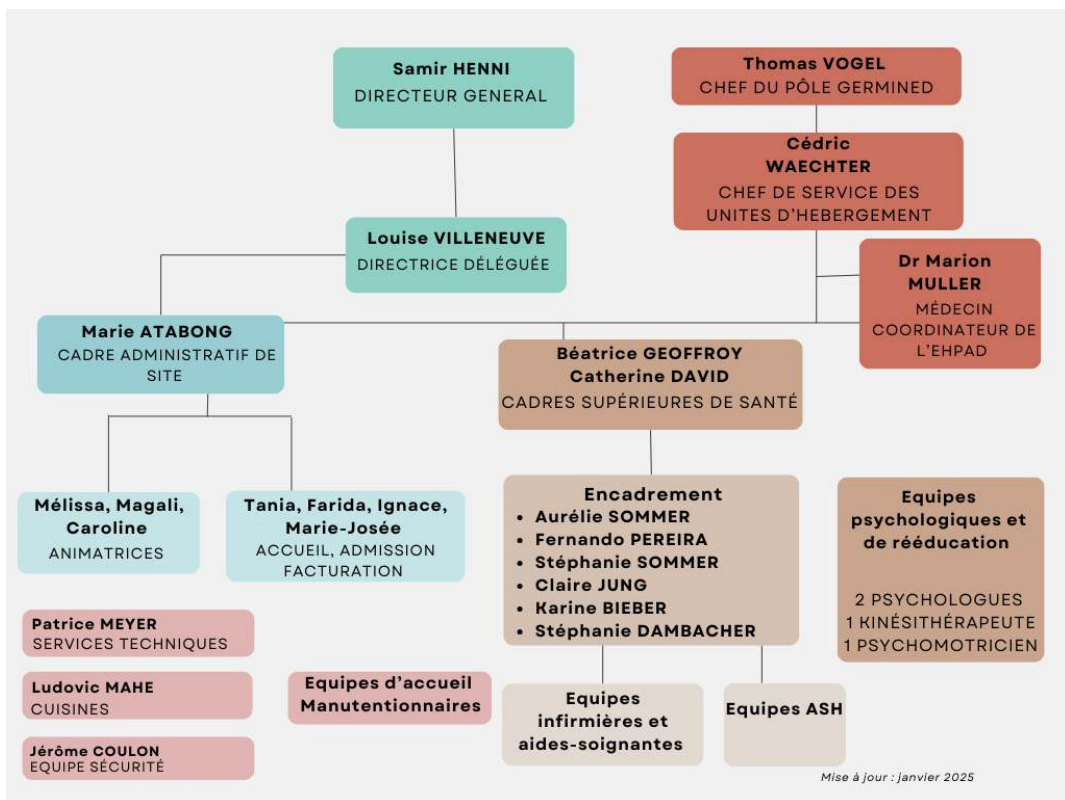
Samir HENNI
DIRECTEUR GENERAL

Thomas VOGEL
CHEF DU PÔLE GERMINED

Cédric WAECHTER
CHEF DE SERVICE DES UNITES D'HEBERGEMENT

Louise VILLENEUVE
DIRECTRICE DÉLÉGUÉE

Dr Marion MULLER
MÉDECIN COORDINATEUR DE L'EHPAD

Marie ATABONG
CADRE ADMINISTRATIF DE SITE

Béatrice GEOFFROY
Catherine DAVID
CADRES SUPÉRIEURES DE SANTÉ

Mélissa, Magali, Caroline
ANIMATRICES

Tania, Farida, Ignace, Marie-Josée
ACCUEIL, ADMISSION FACTURATION

Encadrement
• Aurélie SOMMER
• Fernando PEREIRA
• Stéphanie SOMMER
• Claire JUNG
• Karine BIEBER
• Stéphanie DAMBACHER

Equipes psychologiques et de rééducation

2 PSYCHOLOGUES
1 KINÉSITHÉRAPEUTE
1 PSYCHOMOTRICIEN

Patrice MEYER
SERVICES TECHNIQUES

Ludovic MAHE
CUISINES

Jérôme COULON
EQUIPE SÉCURITÉ

Equipes d'accueil Manutentionnaires

Equipes infirmières et aides-soignantes

Equipes ASH

Mise à jour : janvier 2025